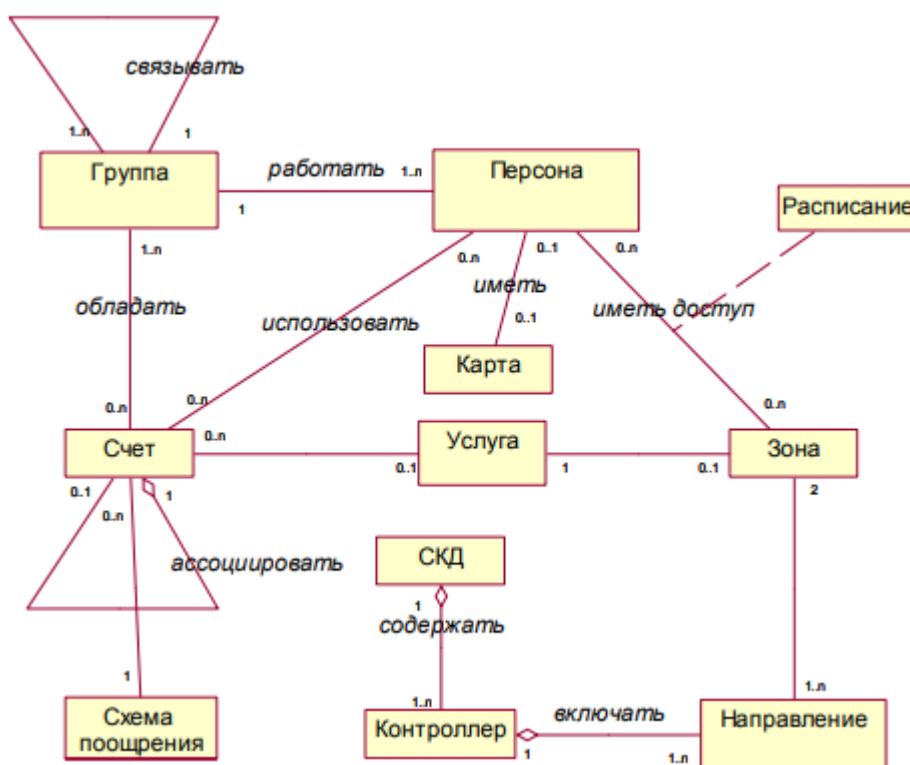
связывать
1..n
1
Группа
работать
1..n
Персона
1
Расписание
1..n
0..n
0..1
0..n
иметь
обладать
использовать
0..1
иметь доступ
Карта
0..n
0..n
0..n
Счет
0..n
Услуга
0..1
1
0..1
Зона
0..1
0..n
1
2
ассоциировать
СКД
1
содержать
1
Схема поощрения
1..n
Контроллер
включать
1
1..n
Направление
1..n